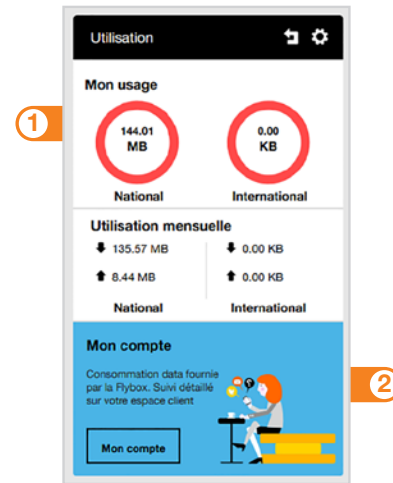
Utilisation

Mon usage

1

144.01 MB

National

0.00 KB

International

Utilisation mensuelle

135.57 MB

8.44 MB

National

0.00 KB

0.00 KB

International

Mon compte

Consommation data fournie par la Flybox. Suivi détaillé sur votre espace client

2

Mon compte